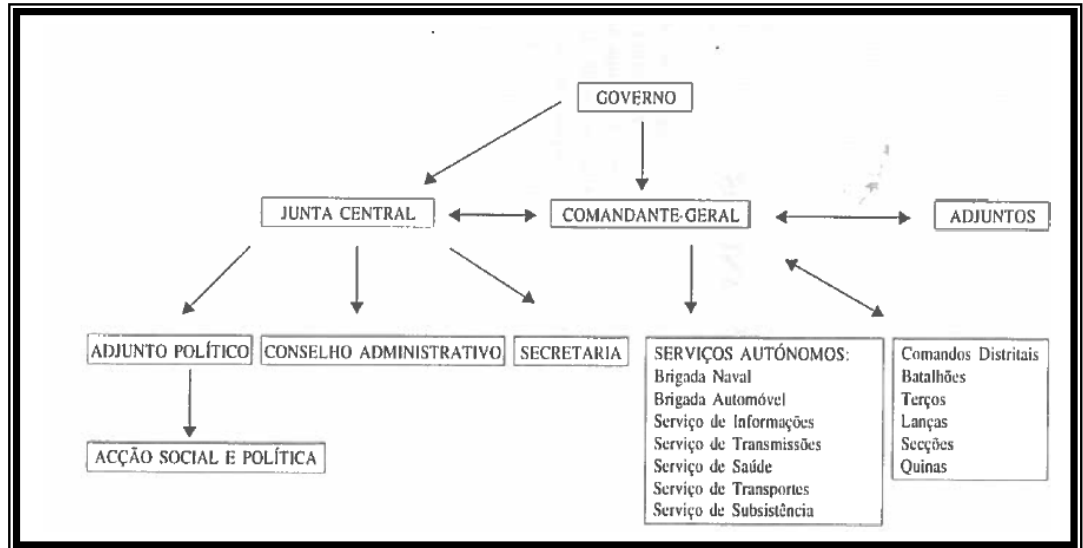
GOVERNO

JUNTA CENTRAL

COMANDANTE-GERAL

ADJUNTOS

ADJUNTO POLÍTICO

CONSELHO ADMINISTRATIVO

SECRETARIA

SERVIÇOS AUTÓNOMOS:
Brigada Naval
Brigada Automóvel
Serviço de Informações
Serviço de Transmissões
Serviço de Saúde
Serviço de Transportes
Serviço de Subsistência

Comandos Distritais
Batalhões
Terços
Lanças
Secções
Quinas

ACÇÃO SOCIAL E POLÍTICA